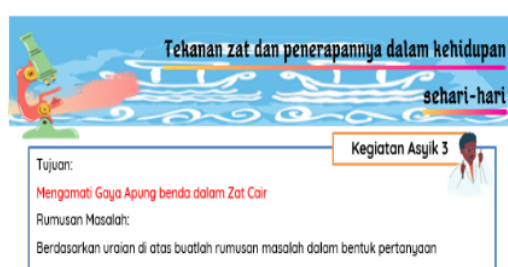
Tekanan zat dan penerapannya dalam kehidupan sehari-hari

Kegiatan Asyik 3

Tujuan:

Mengamati Gaya Apung benda dalam Zat Cair

Rumusan Masalah:

Berdasarkan uraian di atas buatlah rumusan masalah dalam bentuk pertanyaan